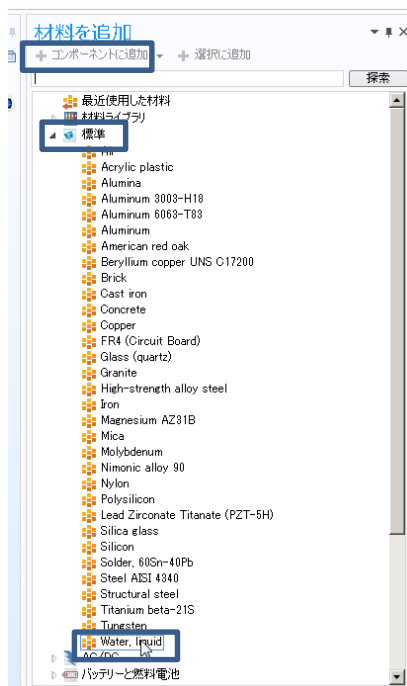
材料を追加
+ コンポーネントに追加 + 選択に追加
探索
最近使用した材料
材料ライブラリ
標準
Air
Acrylic plastic
Alumina
Aluminum 3003-H18
Aluminum 6063-T83
Aluminum
American red oak
Beryllium copper UNS C17200
Brick
Cast iron
Concrete
Copper
FR4 (Circuit Board)
Glass (quartz)
Granite
High-strength alloy steel
Iron
Magnesium AZ31B
Mica
Molybdenum
Nimonic alloy 90
Nylon
Polysilicon
Lead Zirconate Titanate (PZT-5H)
Silica glass
Silicon
Solder, 60Sn-40Pb
Steel AISI 4340
Structural steel
Titanium beta-21S
Tungsten
Water, liquid
AC/DC
バッテリーと燃料電池